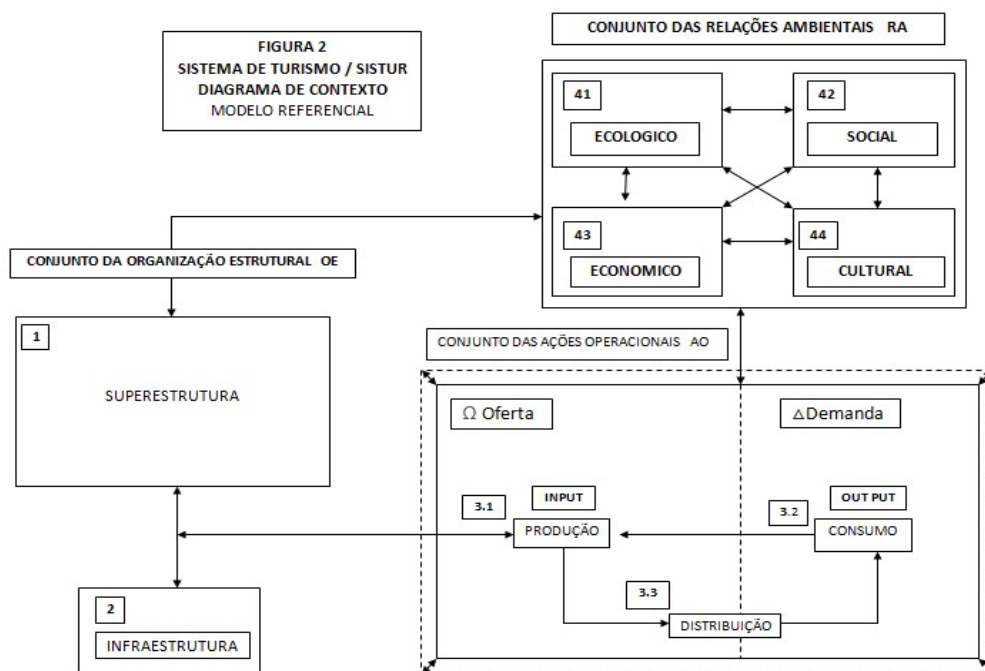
FIGURA 2
SISTEMA DE TURISMO / SISTUR
DIAGRAMA DE CONTEXTO
MODELO REFERENCIAL

CONJUNTO DAS RELAÇÕES AMBIENTAIS RA

41
ECOLOGICO

42
SOCIAL

43
ECONOMICO

44
CULTURAL

CONJUNTO DA ORGANIZAÇÃO ESTRUTURAL OE

1
SUPERESTRUTURA

2
INFRAESTRUTURA

CONJUNTO DAS AÇÕES OPERACIONAIS AO

$\Omega$ Oferta

$\Delta$Demanda

INPUT
3.1
PRODUÇÃO

OUT PUT
3.2
CONSUMO

3.3
DISTRIBUIÇÃO